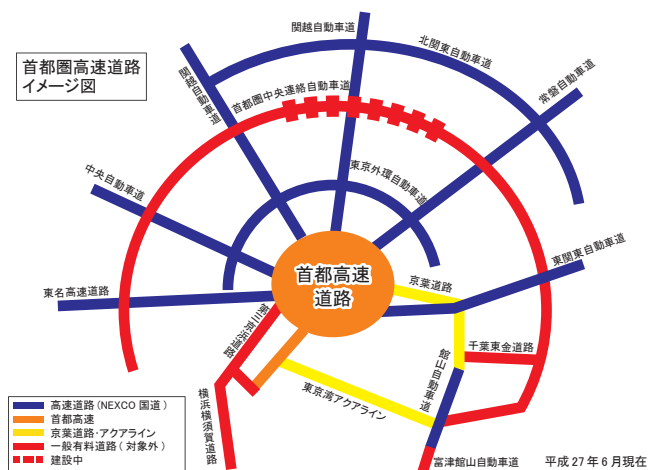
首都圏高速道路
イメージ図

関越自動車道
北関東自動車道
関越自動車道
首都圏中央連絡自動車道
常磐自動車道
東京外環自動車道
中央自動車道
東関東自動車道
首都高速道路
京葉道路
東名高速道路
第三京浜道路
千葉東金道路
館山自動車道
東京湾アクアライン
横浜横須賀道路
富津館山自動車道

高速道路（NEXCO 国道）
首都高速
京葉道路・アクアライン
一般有料道路（対象外）
建設中

平成 27 年 6 月現在